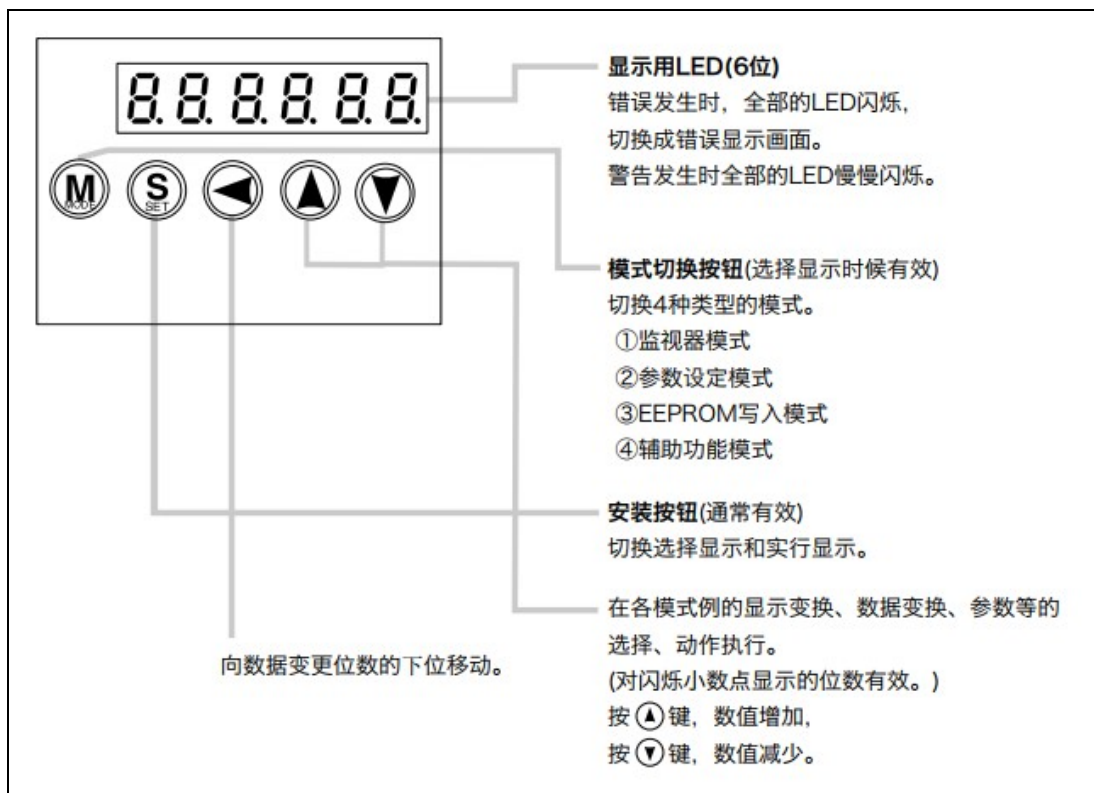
8.8.8.8.8.8.

M MODE
S SET

显示用LED(6位)
错误发生时，全部的LED闪烁，
切换成错误显示画面。
警告发生时全部的LED慢慢闪烁。

模式切换按钮(选择显示时候有效)
切换4种类型的模式。
①监视器模式
②参数设定模式
③EEPROM写入模式
④辅助功能模式

安装按钮(通常有效)
切换选择显示和实行显示。

在各模式例的显示变换、数据变换、参数等的选择、动作执行。
(对闪烁小数点显示的位数有效。)
按▲键，数值增加，
按▼键，数值减少。

向数据变更位数的下位移动。